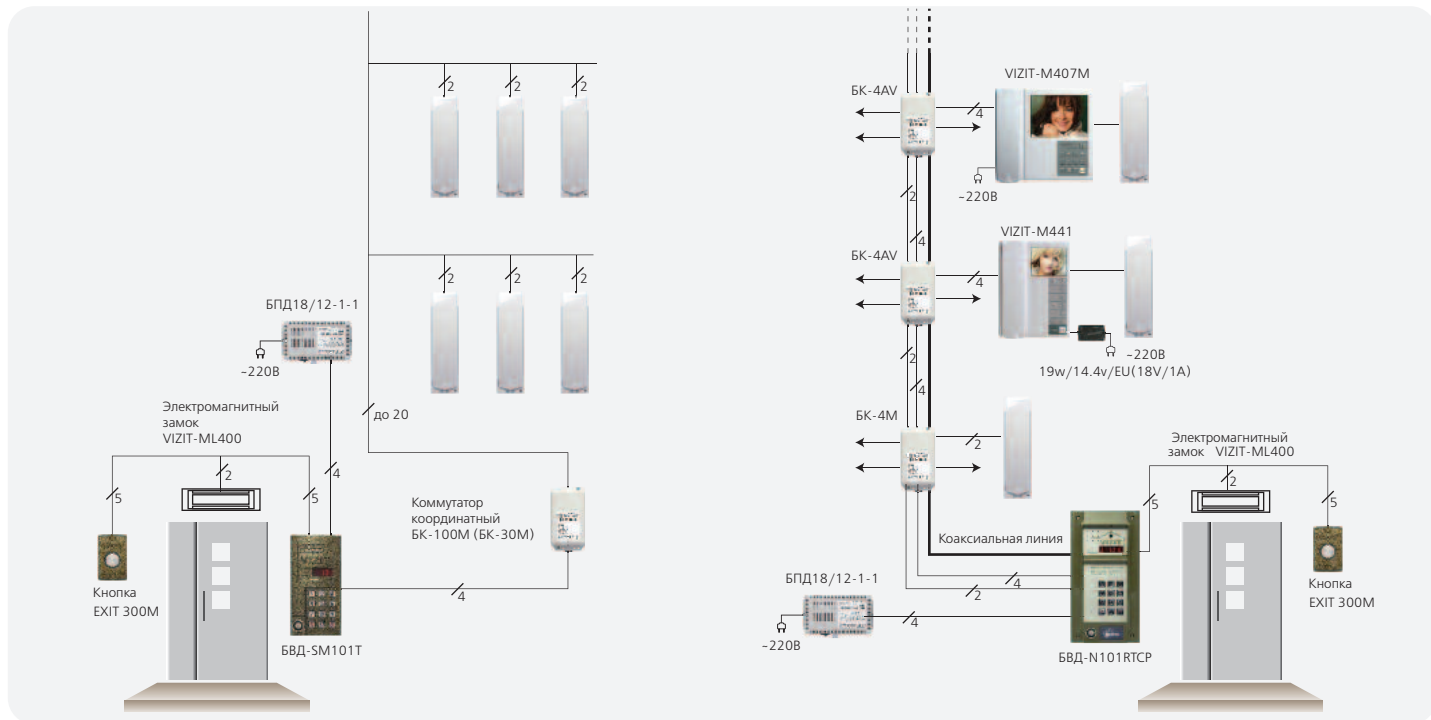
2
2
2
2
2
2
БПД18/12-1-1
~220В
до 20
Электромагнитный замок VIZIT-ML400
2
5
5
4
Коммутатор координатный БК-100М (БК-30М)
4
Кнопка EXIT 300M
БВД-SM101T

БК-4AV
VIZIT-M407M
4
~220В
2
4
БК-4AV
VIZIT-M441
4
2
4
~220В
19w/14.4v/EU(18V/1A)
БК-4М
2
Электромагнитный замок VIZIT-ML400
2
5
5
Коаксиальная линия
4
2
БПД18/12-1-1
4
~220В
Кнопка EXIT 300M
БВД-N101RTCP